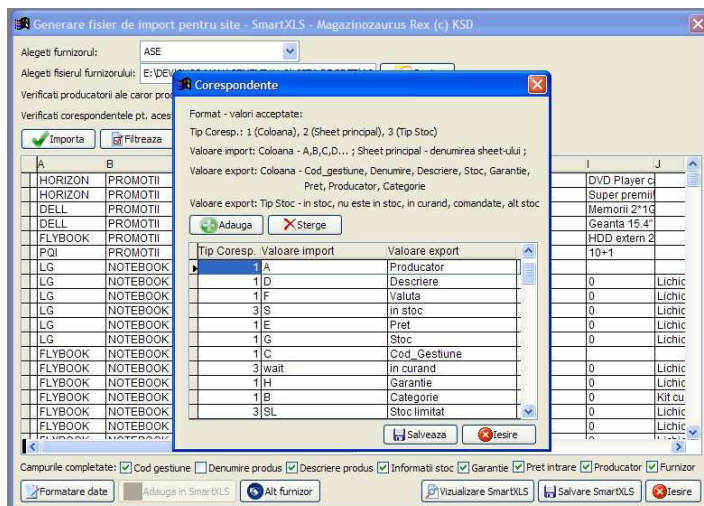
Generare fisier de import pentru site - SmartXLS - Magazinozaurus Rex (c) KSD

Alegeti furnizorul: ASE

Alegeti fisierul furnizorului: E:\DEV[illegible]

Verificati producatorii ale caror pro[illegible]

Verificati corespondentele pt. ace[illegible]

Importa Filtreaza

Corespondente

Format - valori acceptate:

Tip Coresp.: 1 (Coloana), 2 (Sheet principal), 3 (Tip Stoc)

Valoare import: Coloana - A,B,C,D... ; Sheet principal - denumirea sheet-ului ;

Valoare export: Coloana - Cod_gestiune, Denumire, Descriere, Stoc, Garantie, Pret, Producator, Categorie

Valoare export: Tip Stoc - in stoc, nu este in stoc, in curand, comandate, alt stoc

Adauga Sterge

| Tip Coresp. | Valoare import | Valoare export |
|---|---|---|
| 1 | A | Producator |
| 1 | D | Descriere |
| 1 | F | Valuta |
| 3 | S | in stoc |
| 1 | E | Pret |
| 1 | G | Stoc |
| 1 | C | Cod_Gestiune |
| 3 | wait | in curand |
| 1 | H | Garantie |
| 1 | B | Categorie |
| 3 | SL | Stoc limitat |

Salveaza Iesire

| A | B | I | J |
|---|---|---|---|
| HORIZON | PROMOTII | DVD Player c | |
| HORIZON | PROMOTII | Super premii | |
| DELL | PROMOTII | Memorii 2*1G | |
| DELL | PROMOTII | Geanta 15.4" | |
| FLYBOOK | PROMOTII | HDD extern 2 | |
| PQI | PROMOTII | 10+1 | |
| LG | NOTEBOOK | | |
| LG | NOTEBOOK | 0 | Lichic |
| LG | NOTEBOOK | 0 | Lichic |
| LG | NOTEBOOK | 0 | Lichic |
| LG | NOTEBOOK | 0 | Lichic |
| LG | NOTEBOOK | 0 | Lichic |
| FLYBOOK | NOTEBOOK | | |
| FLYBOOK | NOTEBOOK | | |
| FLYBOOK | NOTEBOOK | 0 | Lichic |
| FLYBOOK | NOTEBOOK | 0 | Kit cu |
| FLYBOOK | NOTEBOOK | 0 | Lichic |
| FLYBOOK | NOTEBOOK | 0 | Lichic |

Campurile completate: Cod gestiune Denumire produs Descriere produs Informatii stoc Garantie Pret intrare Producator Furnizor

Formatare date Adauga in SmartXLS Alt furnizor Vizualizare SmartXLS Salvare SmartXLS Iesire